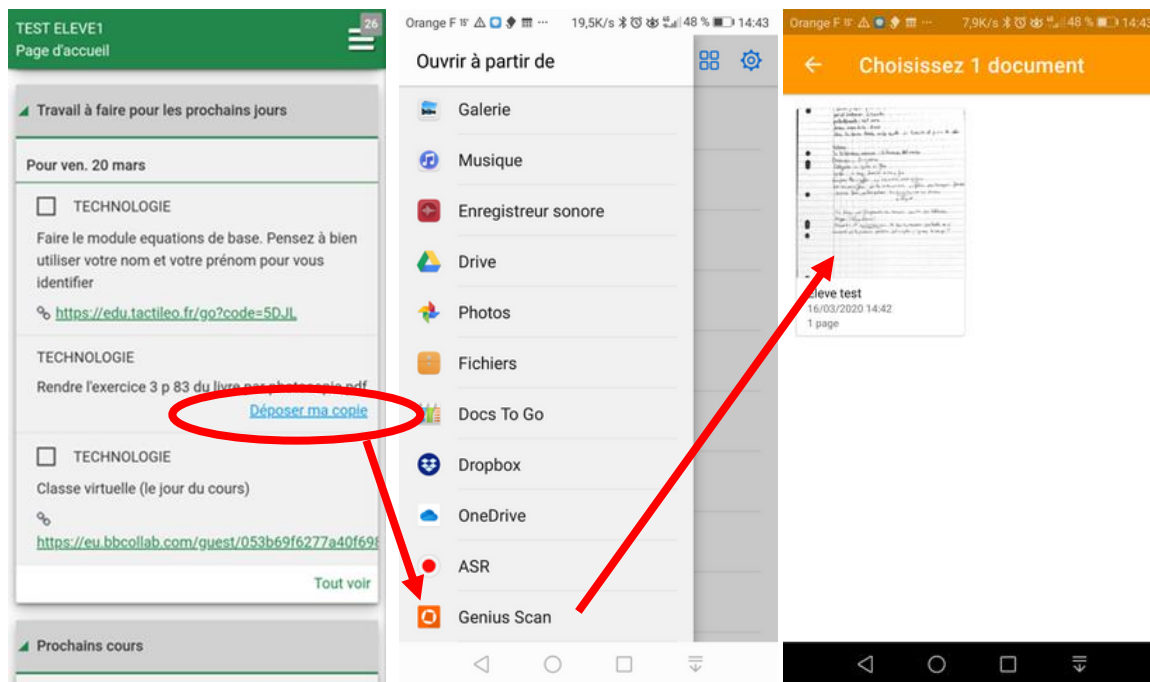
TEST ELEVE1
Page d'accueil
26

Travail à faire pour les prochains jours

Pour ven. 20 mars

TECHNOLOGIE
Faire le module equations de base. Pensez à bien utiliser votre nom et votre prénom pour vous identifier
https://edu.tactileo.fr/go?code=5DJL

TECHNOLOGIE
Rendre l'exercice 3 p 83 du livre par photocopie pdf
Déposer ma copie

TECHNOLOGIE
Classe virtuelle (le jour du cours)
https://eu.bbcollab.com/guest/053b69f6277a40f69

Tout voir

Prochains cours

Orange F 19,5K/s 48 % 14:43
Ouvrir à partir de
Galerie
Musique
Enregistreur sonore
Drive
Photos
Fichiers
Docs To Go
Dropbox
OneDrive
ASR
Genius Scan

Orange F 7,9K/s 48 % 14:43
Choisissez 1 document
eleve test
16/03/2020 14:42
1 page